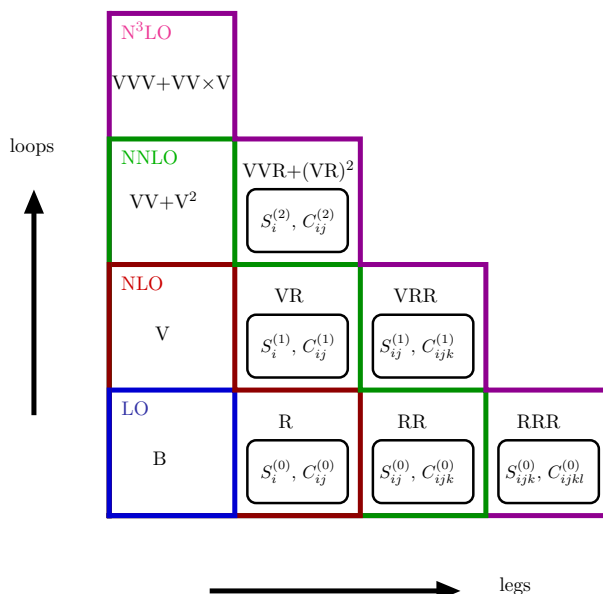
N$^3$LO

VVV+VV×V

loops

NNLO

VV+V$^2$

VVR+(VR)$^2$

$S_i^{(2)}$, $C_{ij}^{(2)}$

NLO

V

VR

$S_i^{(1)}$, $C_{ij}^{(1)}$

VRR

$S_{ij}^{(1)}$, $C_{ijk}^{(1)}$

LO

B

R

$S_i^{(0)}$, $C_{ij}^{(0)}$

RR

$S_{ij}^{(0)}$, $C_{ijk}^{(0)}$

RRR

$S_{ijk}^{(0)}$, $C_{ijkl}^{(0)}$

legs